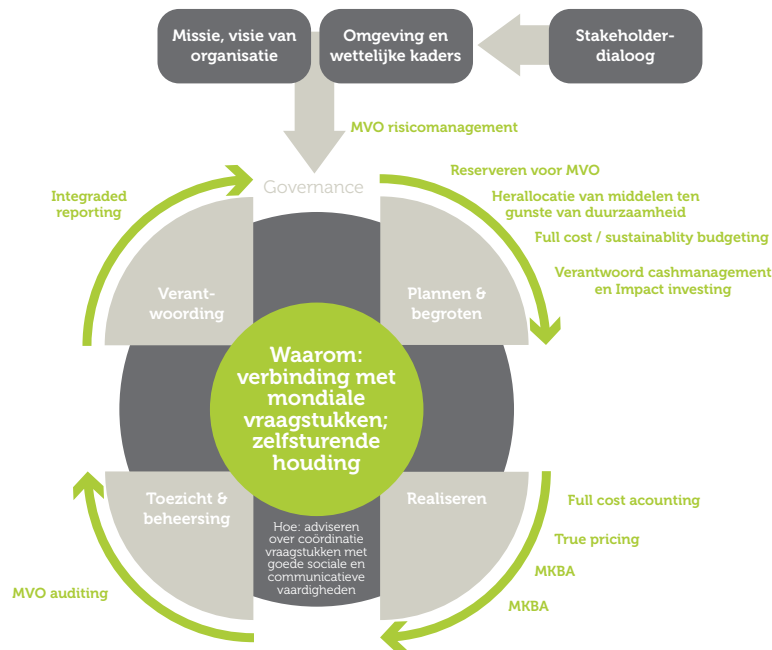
Missie, visie van organisatie

Omgeving en wettelijke kaders

Stakeholder-dialoog

MVO risicomanagement

Governance

Integraded reporting

Reserveren voor MVO

Herallocatie van middelen ten gunste van duurzaamheid

Full cost / sustainablity budgeting

Verantwoord cashmanagement en Impact investing

Verant-woording

Plannen & begroten

Waarom: verbinding met mondiale vraagstukken; zelfsturende houding

Toezicht & beheersing

Realiseren

Hoe: adviseren over coördinatie vraagstukken met goede sociale en communicatieve vaardigheden

Full cost acounting

True pricing

MKBA

MKBA

MVO auditing